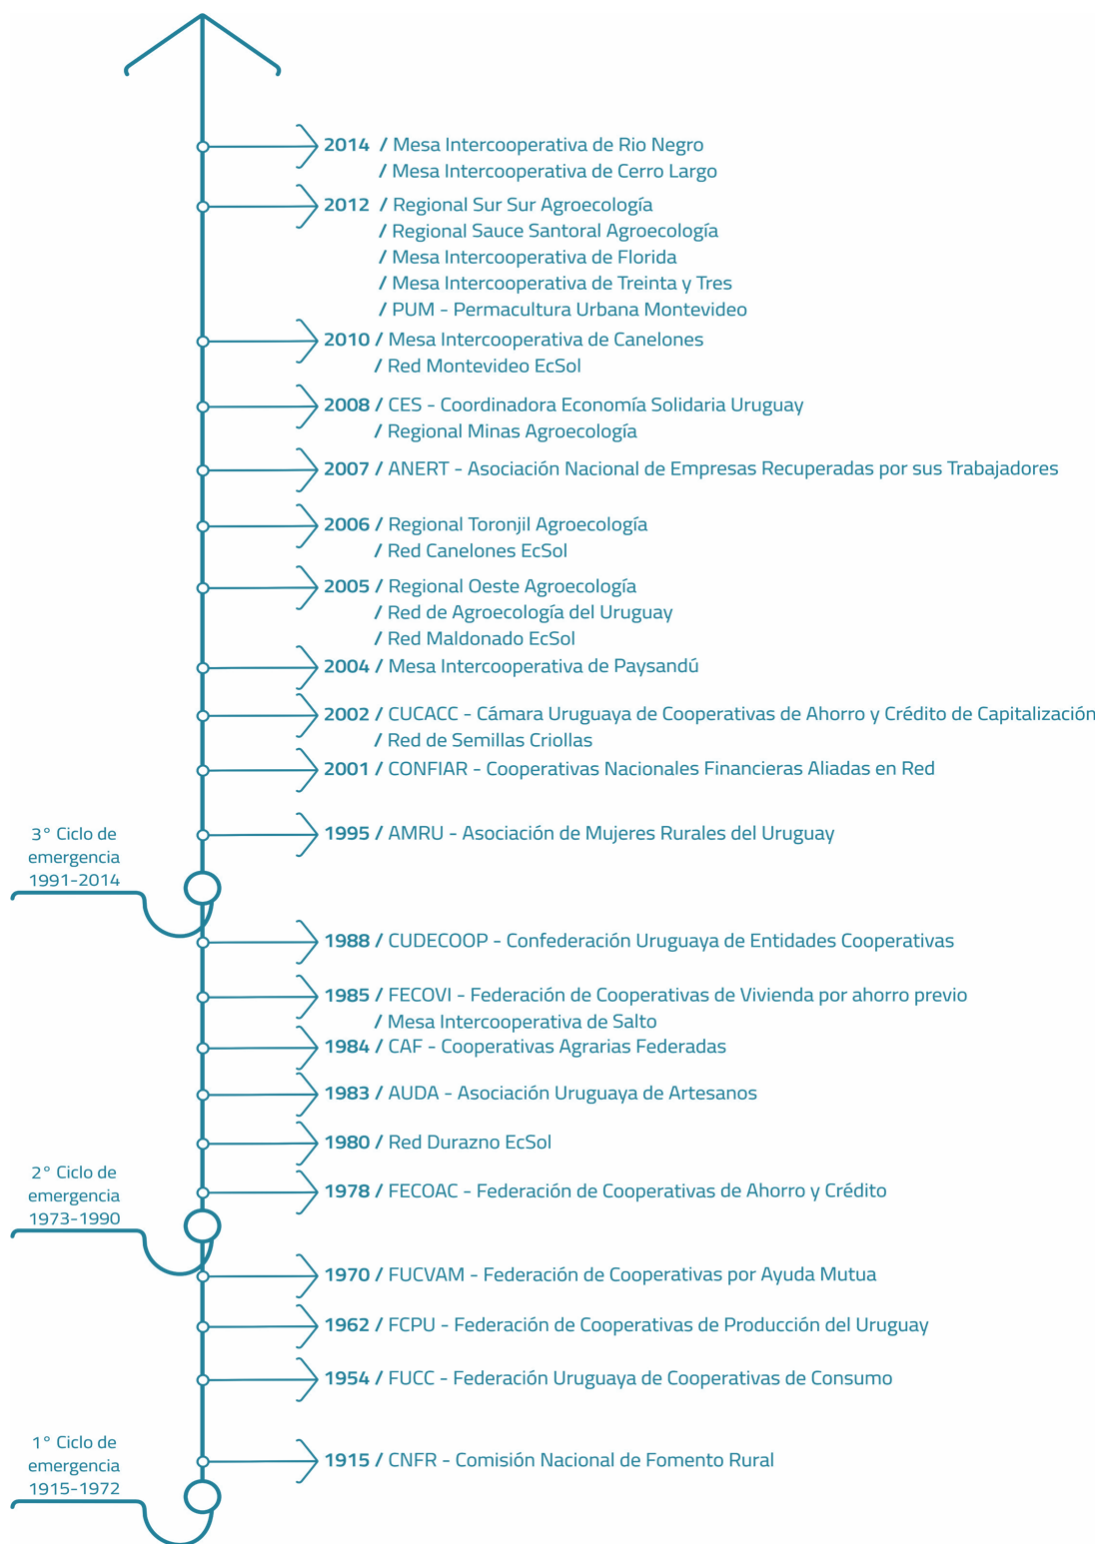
2014 / Mesa Intercooperativa de Rio Negro
/ Mesa Intercooperativa de Cerro Largo

2012 / Regional Sur Sur Agroecología
/ Regional Sauce Santoral Agroecología
/ Mesa Intercooperativa de Florida
/ Mesa Intercooperativa de Treinta y Tres
/ PUM - Permacultura Urbana Montevideo

2010 / Mesa Intercooperativa de Canelones
/ Red Montevideo EcSol

2008 / CES - Coordinadora Economía Solidaria Uruguay
/ Regional Minas Agroecología

2007 / ANERT - Asociación Nacional de Empresas Recuperadas por sus Trabajadores

2006 / Regional Toronjil Agroecología
/ Red Canelones EcSol

2005 / Regional Oeste Agroecología
/ Red de Agroecología del Uruguay
/ Red Maldonado EcSol

2004 / Mesa Intercooperativa de Paysandú

2002 / CUCACC - Cámara Uruguaya de Cooperativas de Ahorro y Crédito de Capitalización
/ Red de Semillas Criollas

2001 / CONFIAR - Cooperativas Nacionales Financieras Aliadas en Red

3° Ciclo de emergencia 1991-2014

1995 / AMRU - Asociación de Mujeres Rurales del Uruguay

1988 / CUDECOOP - Confederación Uruguaya de Entidades Cooperativas

1985 / FECOVI - Federación de Cooperativas de Vivienda por ahorro previo
/ Mesa Intercooperativa de Salto

1984 / CAF - Cooperativas Agrarias Federadas

1983 / AUDA - Asociación Uruguaya de Artesanos

1980 / Red Durazno EcSol

2° Ciclo de emergencia 1973-1990

1978 / FECOAC - Federación de Cooperativas de Ahorro y Crédito

1970 / FUCVAM - Federación de Cooperativas por Ayuda Mutua

1962 / FCPU - Federación de Cooperativas de Producción del Uruguay

1954 / FUCC - Federación Uruguaya de Cooperativas de Consumo

1° Ciclo de emergencia 1915-1972

1915 / CNFR - Comisión Nacional de Fomento Rural